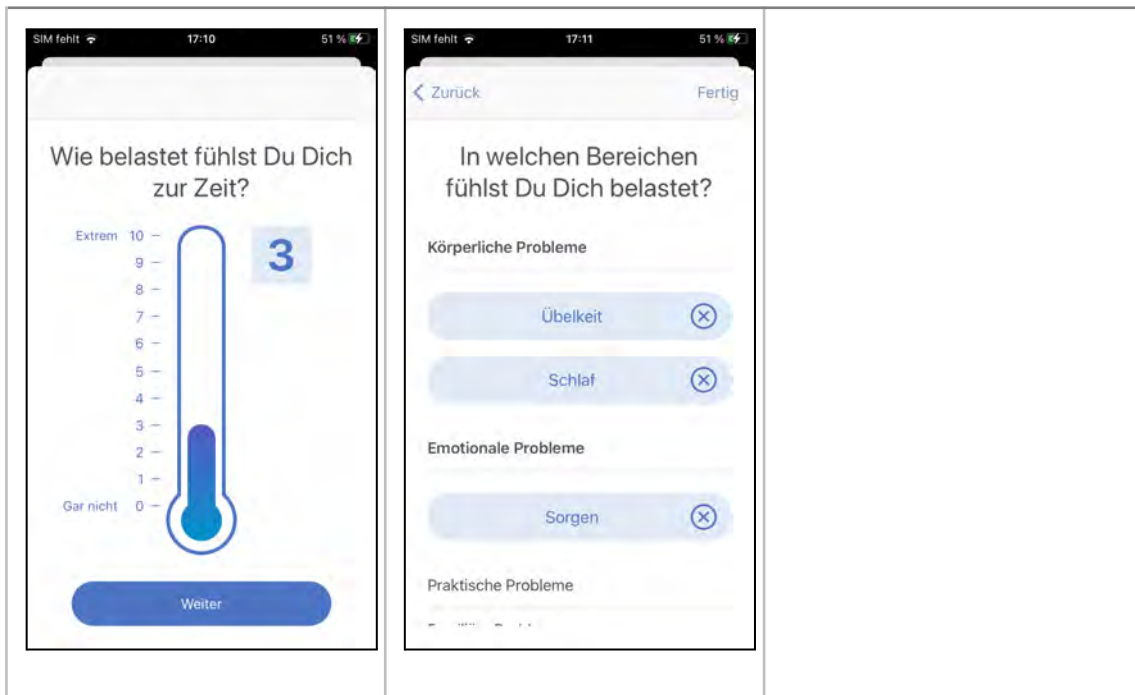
SIM fehlt 17:10 51 %

Wie belastet fühlst Du Dich zur Zeit?

Extrem 10
9
8
7
6
5
4
3
2
1
Gar nicht 0

3

Weiter

SIM fehlt 17:11 51 %

Zurück Fertig

In welchen Bereichen fühlst Du Dich belastet?

Körperliche Probleme

Übelkeit

Schlaf

Emotionale Probleme

Sorgen

Praktische Probleme

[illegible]